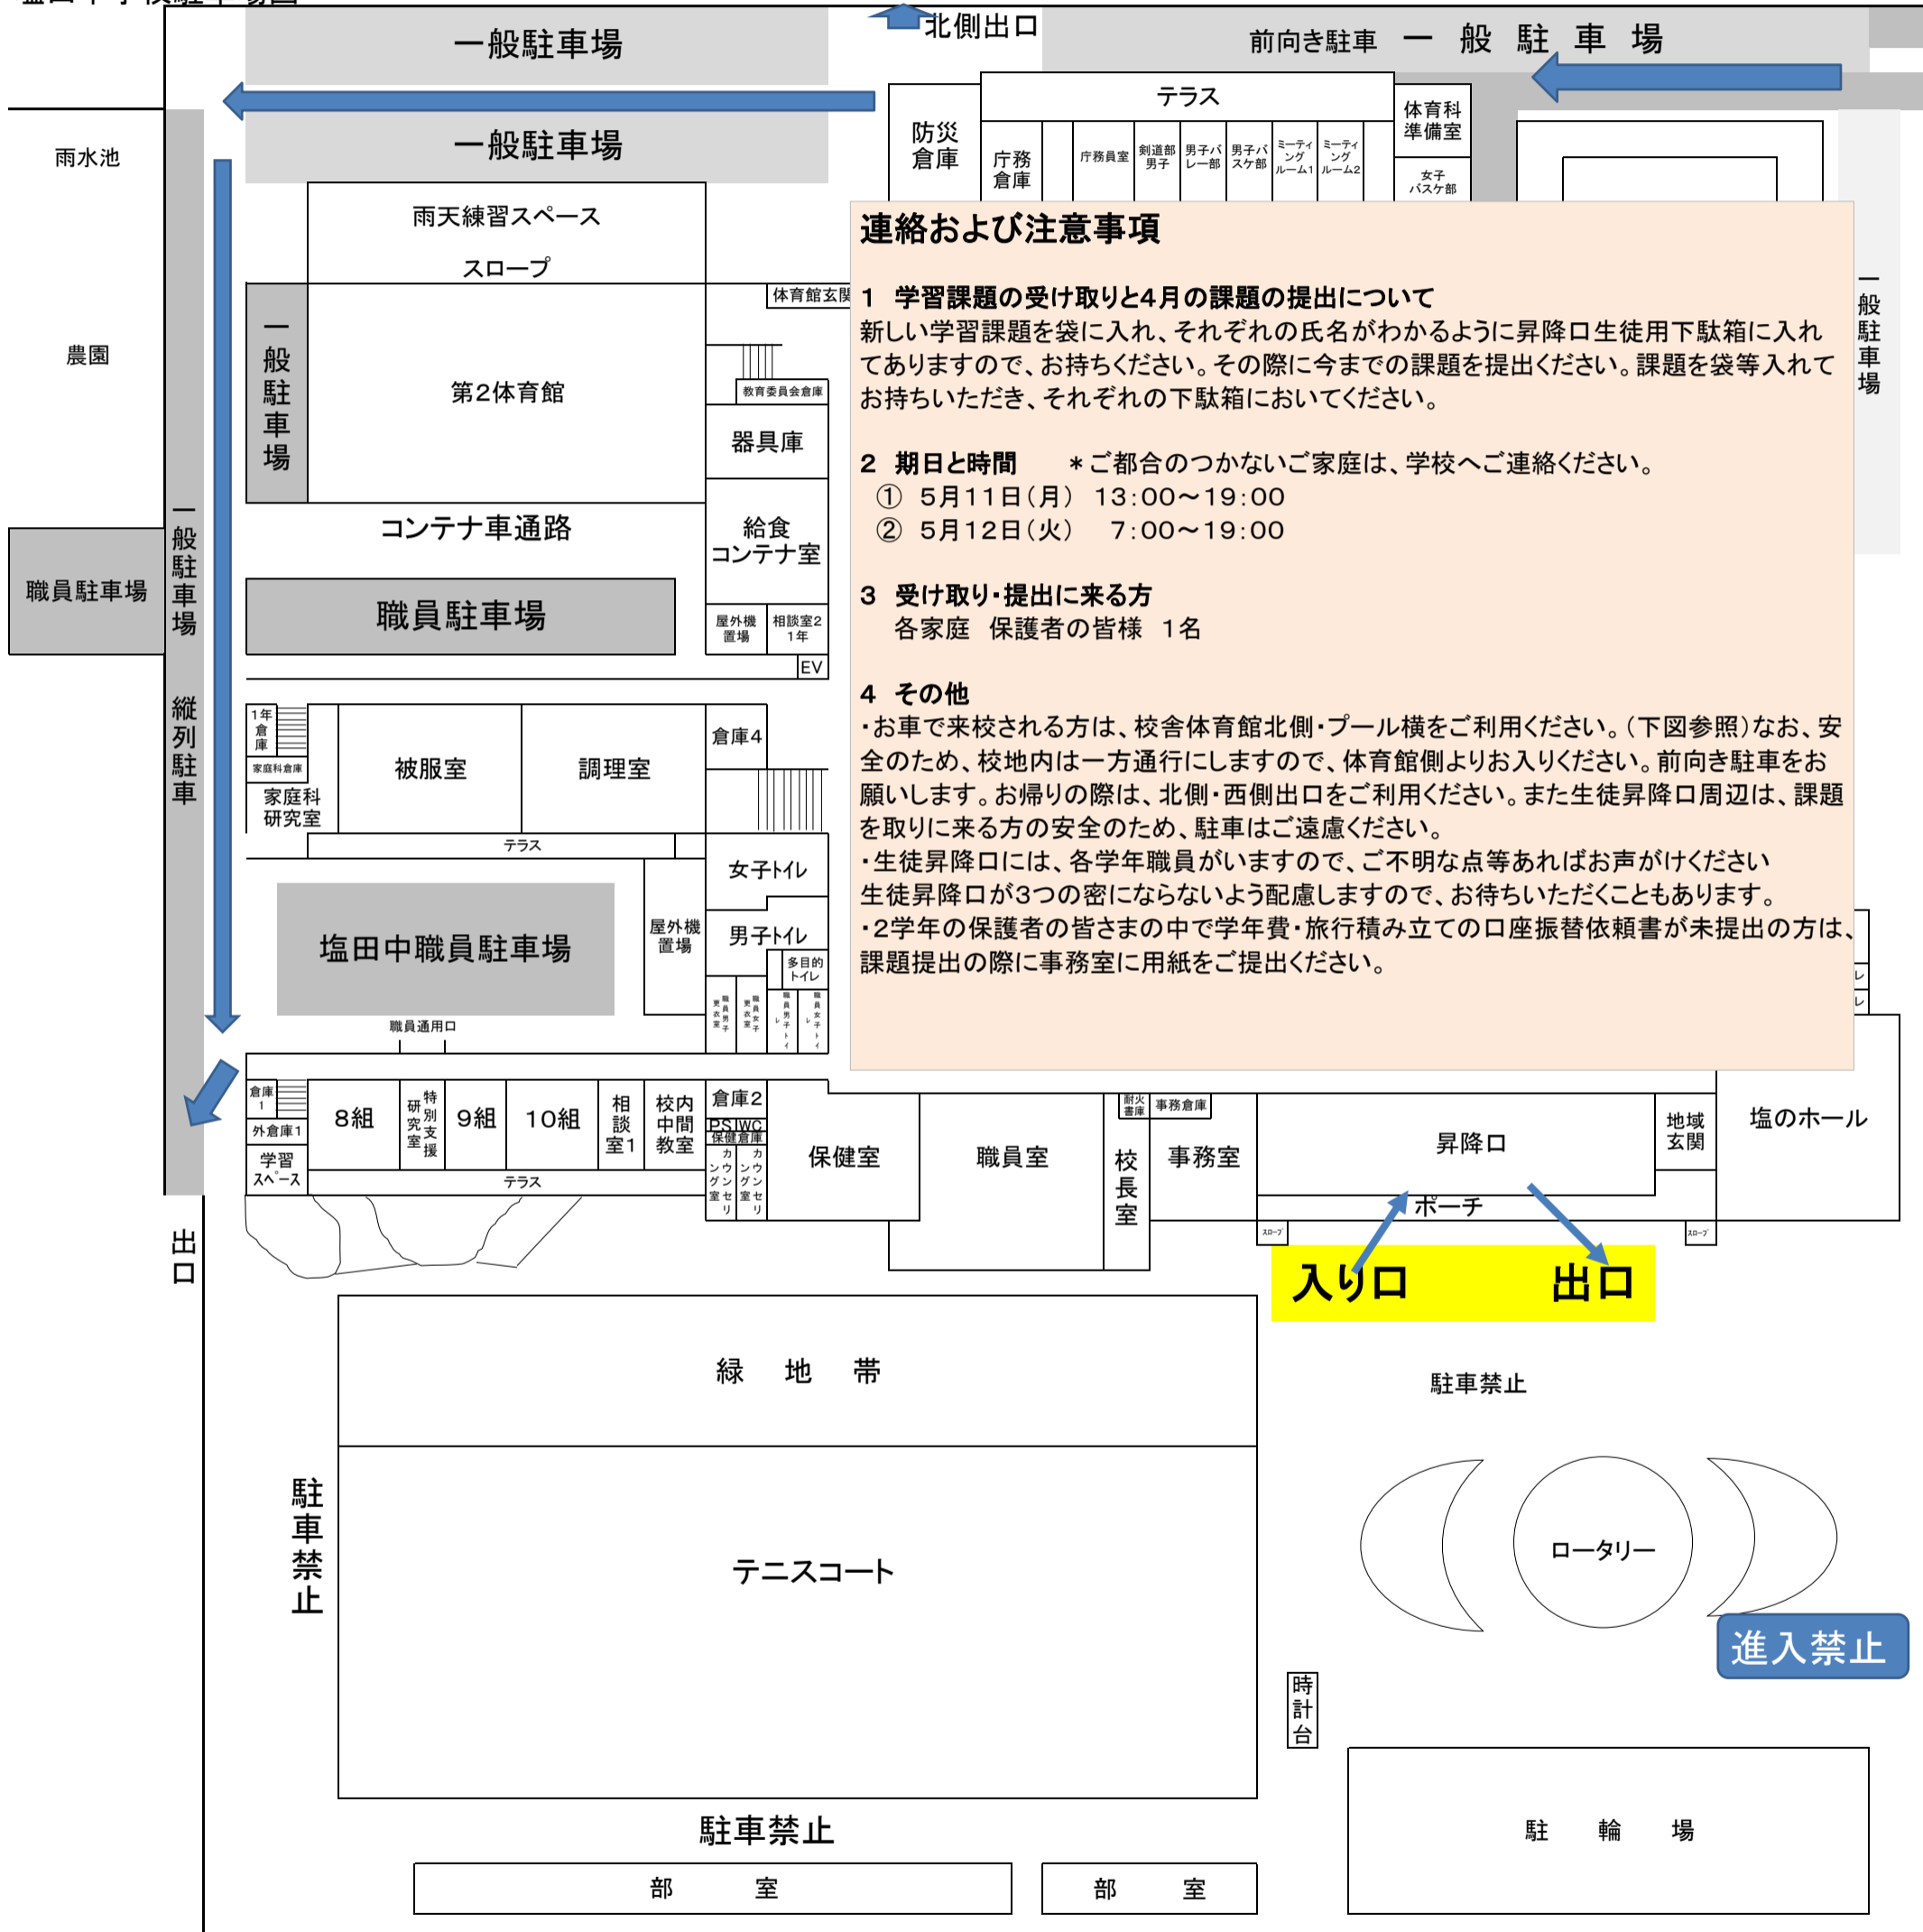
北側出口

一般駐車場

前向き駐車 一 般 駐 車 場

一般駐車場

テラス

防災倉庫

庁務倉庫

庁務員室

剣道部男子

男子バレー部

男子バスケ部

ミーティングルーム1

ミーティングルーム2

体育科準備室

女子バスケ部

雨水池

雨天練習スペース

スロープ

体育館玄関

農園

一般駐車場

第2体育館

教育委員会倉庫

器具庫

コンテナ車通路

給食コンテナ室

職員駐車場

一般駐車場

職員駐車場

屋外機置場

相談室2 1年

EV

縦列駐車

一般駐車場

連絡および注意事項

1 学習課題の受け取りと4月の課題の提出について
新しい学習課題を袋に入れ、それぞれの氏名がわかるように昇降口生徒用下駄箱に入れてありますので、お持ちください。その際に今までの課題を提出ください。課題を袋等入れてお持ちいただき、それぞれの下駄箱においてください。

2 期日と時間 ＊ご都合のつかないご家庭は、学校へご連絡ください。
① 5月11日(月) 13:00～19:00
② 5月12日(火) 7:00～19:00

3 受け取り・提出に来る方
各家庭 保護者の皆様 1名

4 その他
・お車で来校される方は、校舎体育館北側・プール横をご利用ください。(下図参照)なお、安全のため、校地内は一方通行にしますので、体育館側よりお入りください。前向き駐車をお願いします。お帰りの際は、北側・西側出口をご利用ください。また生徒昇降口周辺は、課題を取りに来る方の安全のため、駐車はご遠慮ください。
・生徒昇降口には、各学年職員がいますので、ご不明な点等あればお声がけください
生徒昇降口が3つの密にならないよう配慮しますので、お待ちいただくこともあります。
・2学年の保護者の皆さまの中で学年費・旅行積み立ての口座振替依頼書が未提出の方は、課題提出の際に事務室に用紙をご提出ください。

1年倉庫

家庭科倉庫

家庭科研究室

被服室

調理室

倉庫4

テラス

女子トイレ

男子トイレ

多目的トイレ

屋外機置場

塩田中職員駐車場

職員通用口

倉庫1

外倉庫1

学習スペース

8組

特別支援研究室

9組

10組

相談室1

校内中間教室

倉庫2

PS

WC

保健倉庫

カウンセリング室

カウンセリング室

テラス

保健室

職員室

耐火書庫

事務倉庫

校長室

事務室

昇降口

地域玄関

塩のホール

ポーチ

スロープ

スロープ

入り口

出口

出口

緑 地 帯

駐車禁止

駐車禁止

テニスコート

ロータリー

進入禁止

時計台

駐車禁止

部 室

部 室

駐 輪 場